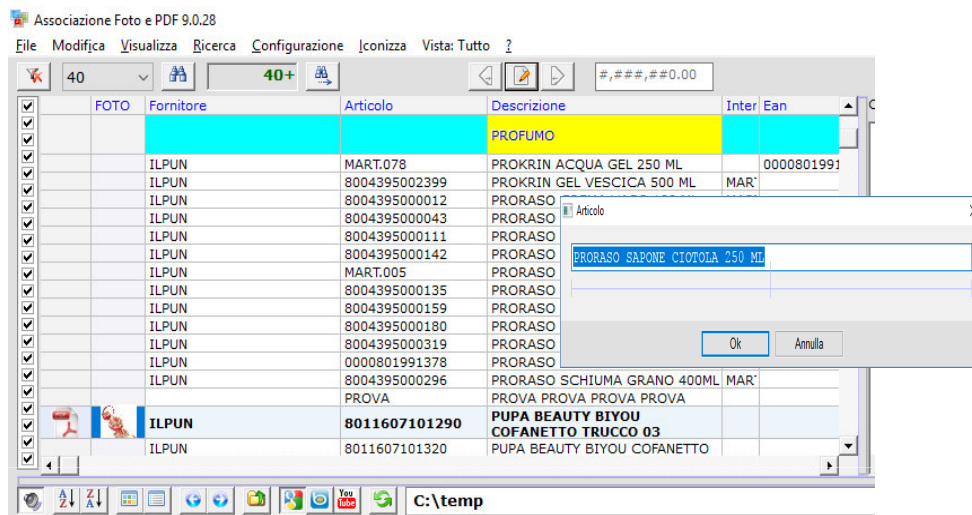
Associazione Foto e PDF 9.0.28

File Modifica Visualizza Ricerca Configurazione Iconizza Vista: Tutto ?

40 40+ #,###,##0.00

| | FOTO | Fornitore | Articolo | Descrizione | Inter | Ean |
|---|---|---|---|---|---|---|
| | | | | PROFUMO | | |
| | | ILPUN | MART.078 | PROKRIN ACQUA GEL 250 ML | | 000080199 |
| | | ILPUN | 8004395002399 | PROKRIN GEL VESCICA 500 ML | MAR | |
| | | ILPUN | 8004395000012 | PRORASO | | |
| | | ILPUN | 8004395000043 | PRORASO | | |
| | | ILPUN | 8004395000111 | PRORASO | | |
| | | ILPUN | 8004395000142 | PRORASO | | |
| | | ILPUN | MART.005 | PRORASO | | |
| | | ILPUN | 8004395000135 | PRORASO | | |
| | | ILPUN | 8004395000159 | PRORASO | | |
| | | ILPUN | 8004395000180 | PRORASO | | |
| | | ILPUN | 8004395000319 | PRORASO | | |
| | | ILPUN | 0000801991378 | PRORASO | | |
| | | ILPUN | 8004395000296 | PRORASO SCHIUMA GRANO 400ML | MAR | |
| | | | PROVA | PROVA PROVA PROVA PROVA | | |
| | | ILPUN | 8011607101290 | PUPA BEAUTY BIYOU COFANETTO TRUCCO 03 | | |
| | | ILPUN | 8011607101320 | PUPA BEAUTY BIYOU COFANETTO | | |

Articolo

PRORASO SAPONE CIOTOLA 250 ML

Ok Annulla

C:\temp